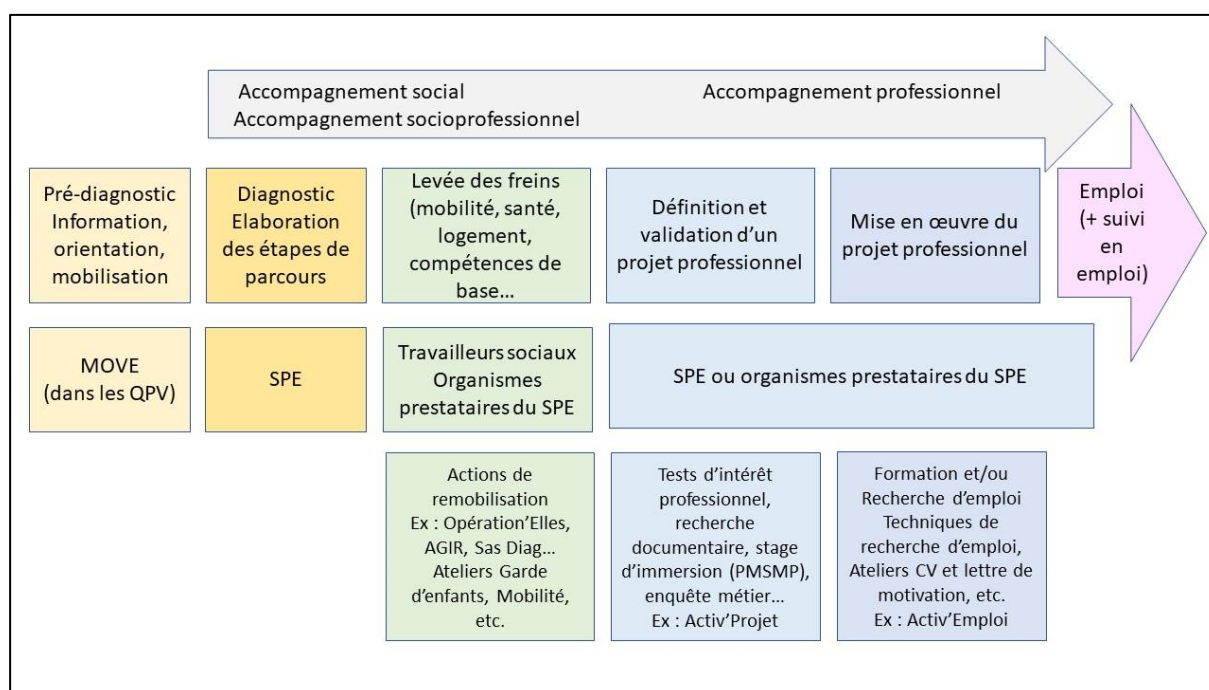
Accompagnement social
Accompagnement socioprofessionnel

Accompagnement professionnel

Pré-diagnostic Information, orientation, mobilisation

Diagnostic Elaboration des étapes de parcours

Levée des freins (mobilité, santé, logement, compétences de base…

Définition et validation d'un projet professionnel

Mise en œuvre du projet professionnel

Emploi (+ suivi en emploi)

MOVE (dans les QPV)

SPE

Travailleurs sociaux Organismes prestataires du SPE

SPE ou organismes prestataires du SPE

Actions de remobilisation Ex : Opération'Elles, AGIR, Sas Diag… Ateliers Garde d'enfants, Mobilité, etc.

Tests d'intérêt professionnel, recherche documentaire, stage d'immersion (PMSMP), enquête métier… Ex : Activ'Projet

Formation et/ou Recherche d'emploi Techniques de recherche d'emploi, Ateliers CV et lettre de motivation, etc. Ex : Activ'Emploi